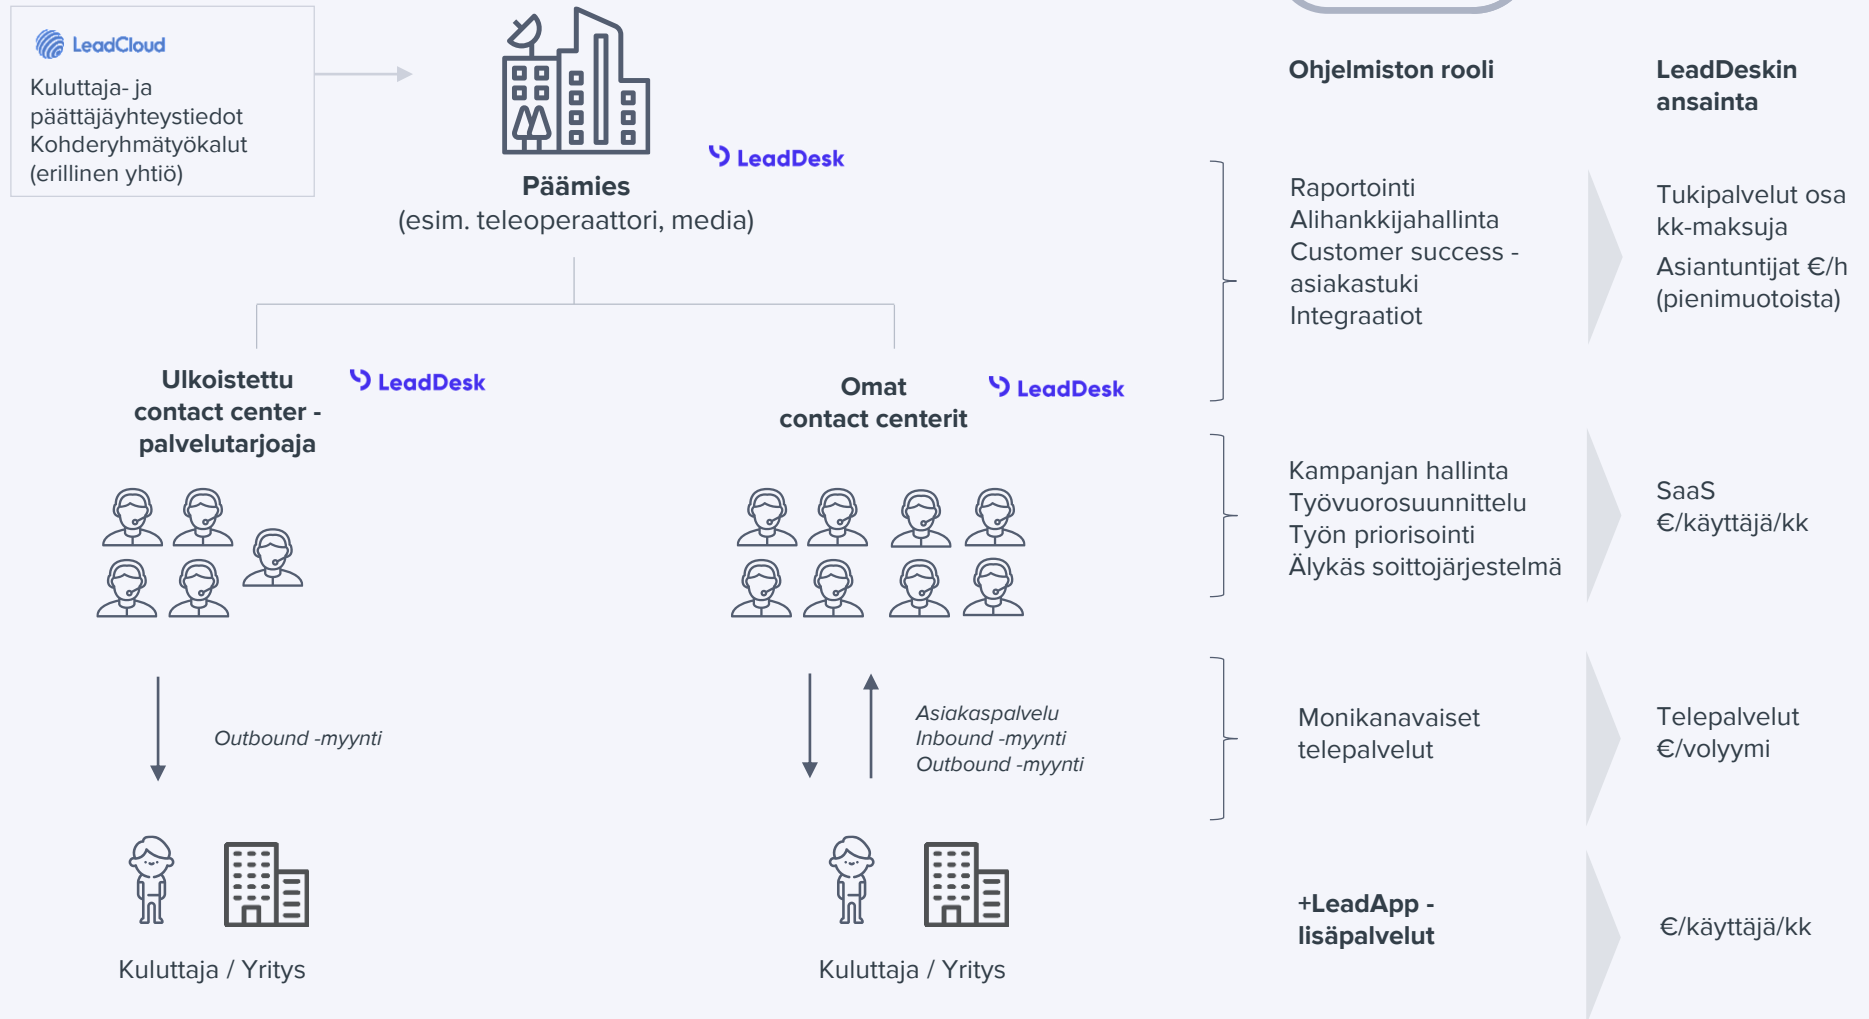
LeadCloud
Kuluttaja- ja päättäjäyhteystiedot
Kohderyhmätyökalut
(erillinen yhtiö)

LeadDesk

Päämies
(esim. teleoperaattori, media)

Ulkoistettu contact center -palvelutarjoaja

LeadDesk

Omat contact centerit

LeadDesk

Outbound -myynti

Asiakaspalvelu
Inbound -myynti
Outbound -myynti

Kuluttaja / Yritys

Kuluttaja / Yritys

Ohjelmiston rooli

LeadDeskin ansainta

Raportointi
Alihankkijahallinta
Customer success - asiakastuki
Integraatiot

Tukipalvelut osa kk-maksuja
Asiantuntijat €/h (pienimuotoista)

Kampanjan hallinta
Työvuorosuunnittelu
Työn priorisointi
Älykäs soittojärjestelmä

SaaS
€/käyttäjä/kk

Monikanavaiset telepalvelut

Telepalvelut
€/volyymi

+LeadApp - lisäpalvelut

€/käyttäjä/kk